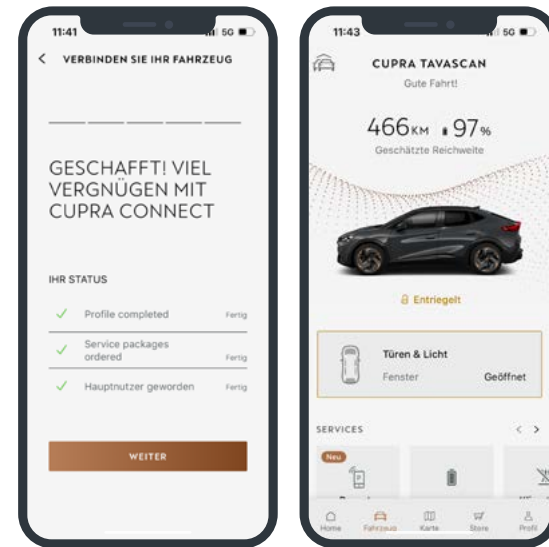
11:41 5G

VERBINDEN SIE IHR FAHRZEUG

GESCHAFFT! VIEL VERGNÜGEN MIT CUPRA CONNECT

IHR STATUS

Profile completed Fertig

Service packages ordered Fertig

Hauptnutzer geworden Fertig

WEITER

11:43 5G

CUPRA TAVASCAN

Gute Fahrt!

466KM 97%

Geschätzte Reichweite

Entriegelt

Türen & Licht

Fenster Geöffnet

SERVICES

Neu

Home Fahrzeug Karte Store Profil